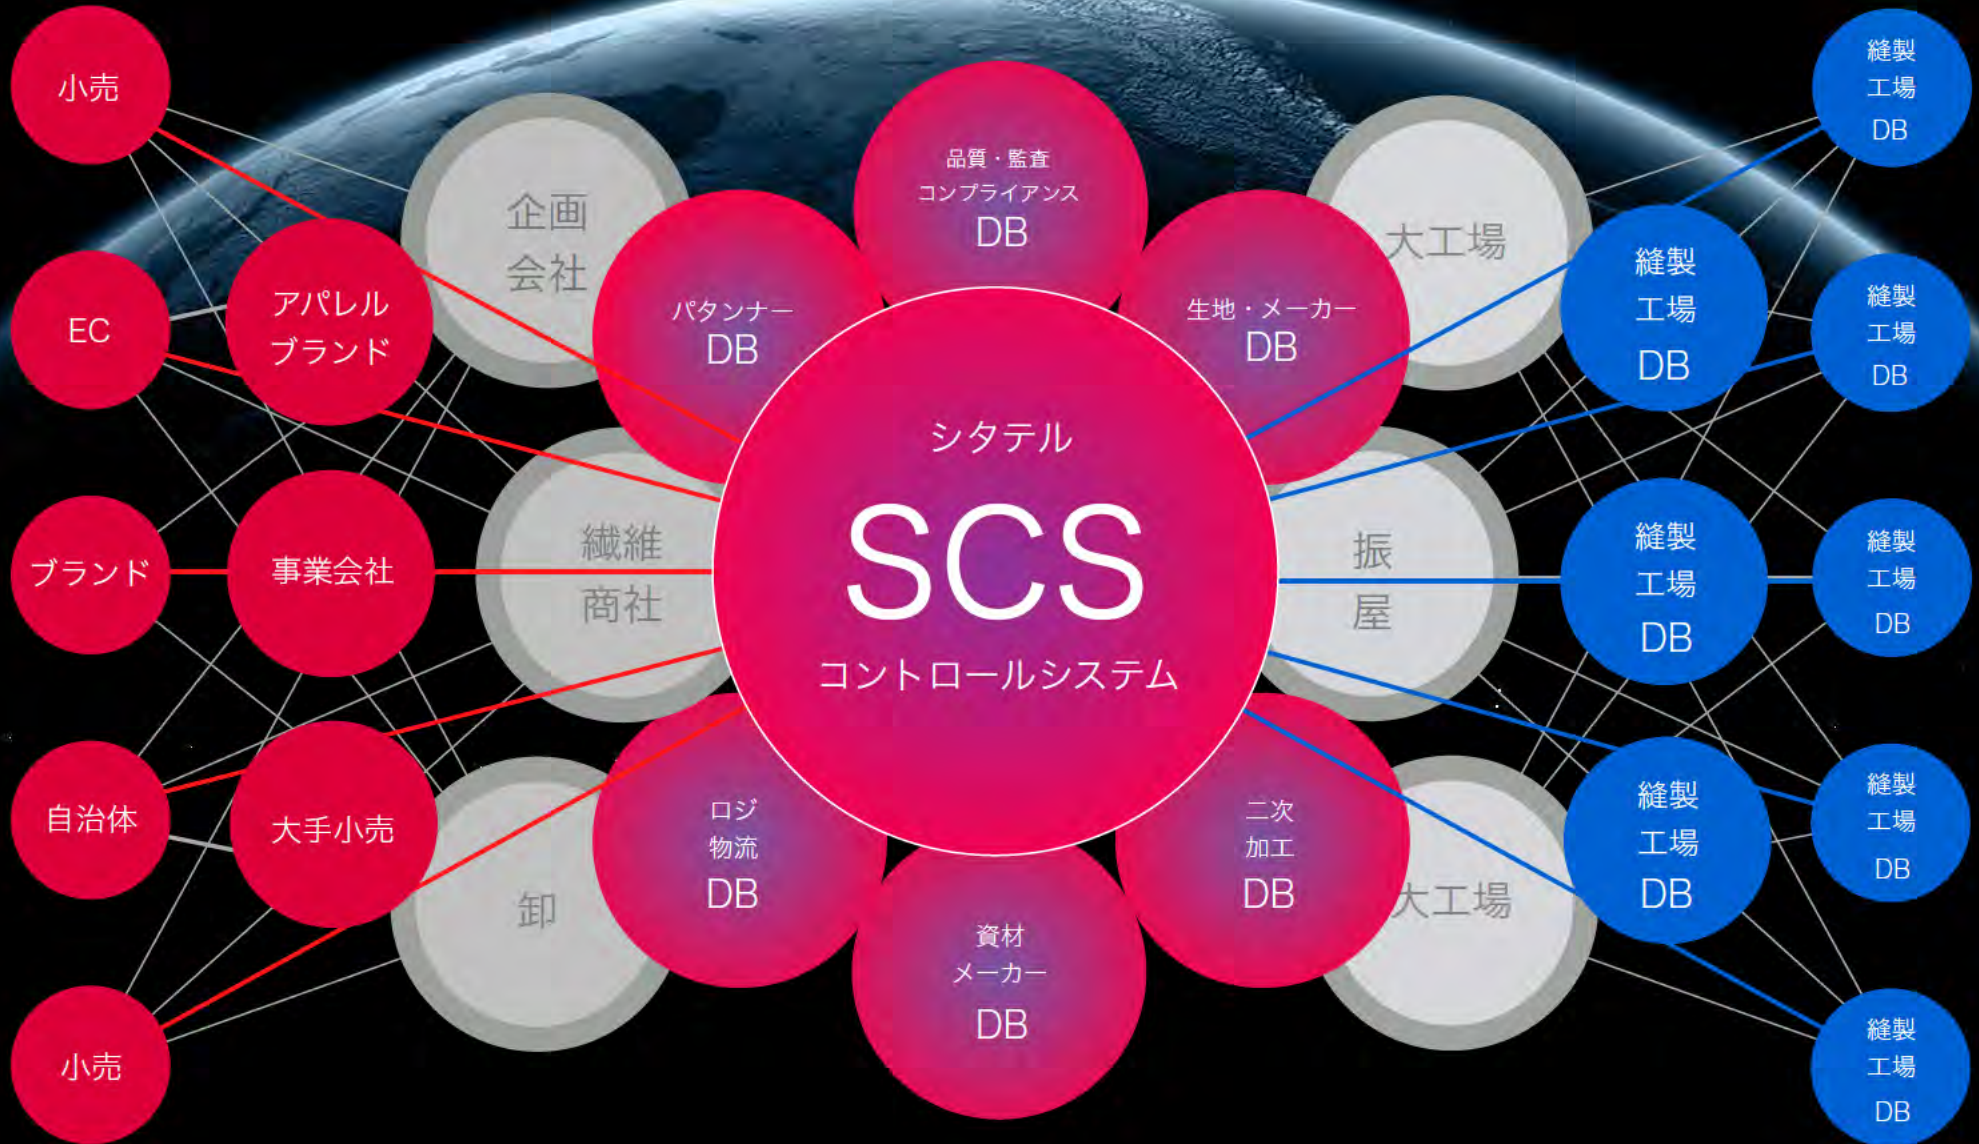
小売

EC

ブランド

自治体

小売

アパレル ブランド

事業会社

大手小売

企画 会社

繊維 商社

卸

パタンナー DB

品質・監査 コンプライアンス DB

生地・メーカー DB

ロジ 物流 DB

資材 メーカー DB

二次 加工 DB

シタテル

SCS

コントロールシステム

大工場

振 屋

大工場

縫製 工場 DB

縫製 工場 DB

縫製 工場 DB

縫製 工場 DB

縫製 工場 DB

縫製 工場 DB

縫製 工場 DB

縫製 工場 DB

縫製 工場 DB